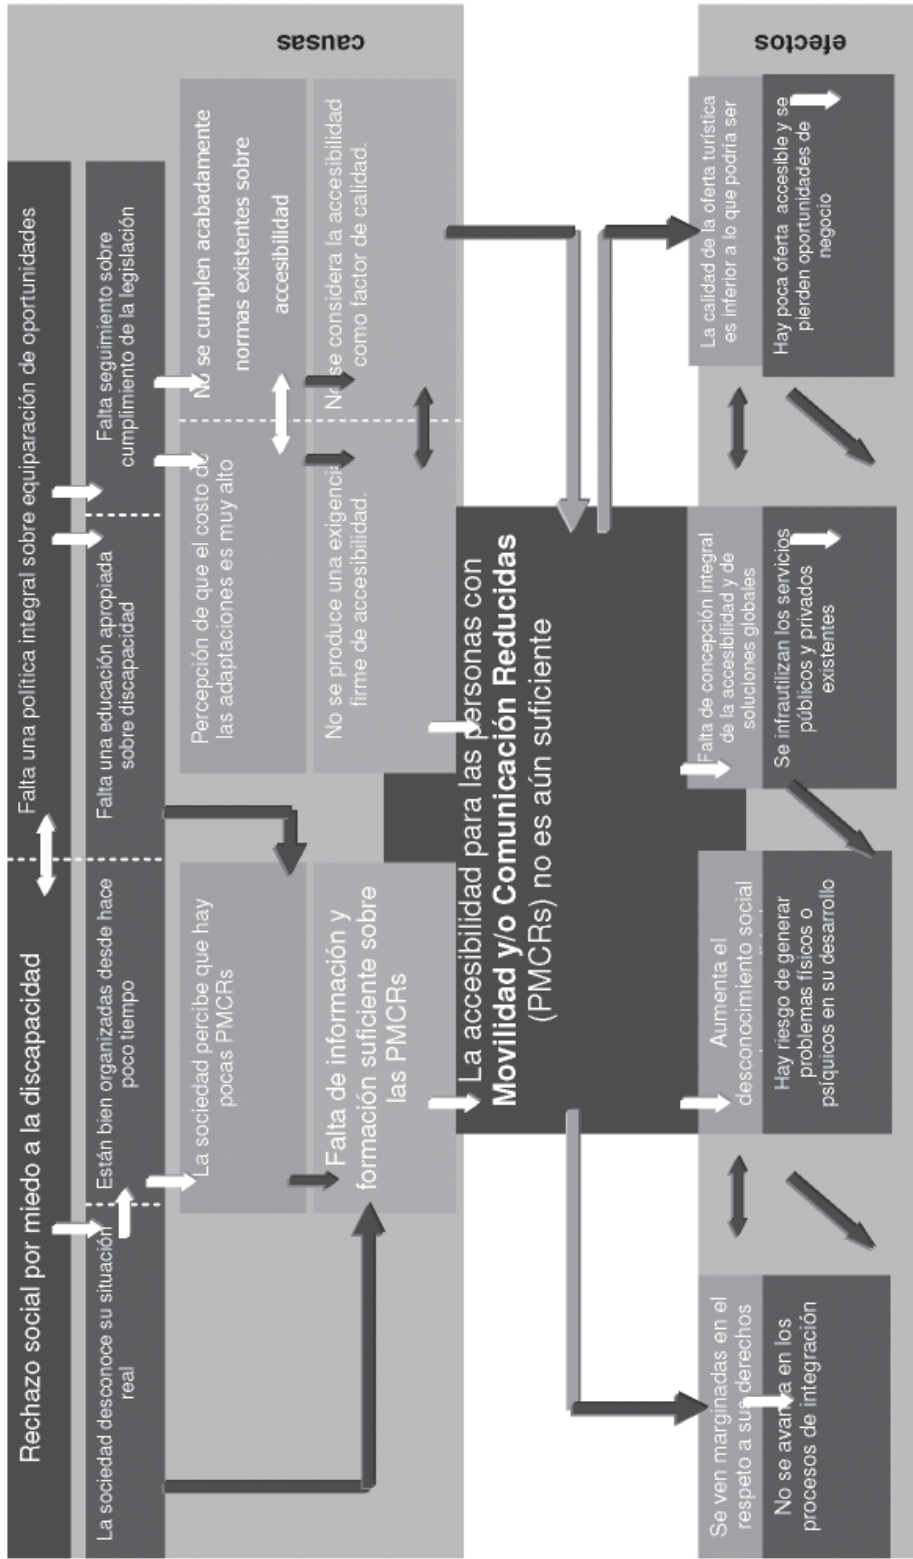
causas

efectos

Rechazo social por miedo a la discapacidad

Falta una política integral sobre equiparación de oportunidades

La sociedad desconoce su situación real

Están bien organizadas desde hace poco tiempo

Falta una educación apropiada sobre discapacidad

Falta seguimiento sobre cumplimiento de la legislación

La sociedad percibe que hay pocas PMCRs

Falta de información y formación suficiente sobre las PMCRs

Percepción de que el costo de las adaptaciones es muy alto

No se cumplen acabadamente normas existentes sobre accesibilidad

No se produce una exigencia firme de accesibilidad.

No se considera la accesibilidad como factor de calidad.

La accesibilidad para las personas con **Movilidad y/o Comunicación Reducidas** (PMCRs) no es aún suficiente

Se ven marginadas en el respeto a sus derechos

No se avanza en los procesos de integración

Aumenta el desconocimiento social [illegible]

Hay riesgo de generar problemas físicos o psíquicos en su desarrollo

Falta de concepción integral de la accesibilidad y de soluciones globales

Se infrautilizan los servicios públicos y privados existentes

La calidad de la oferta turística es inferior a lo que podría ser

Hay poca oferta accesible y se pierden oportunidades de negocio